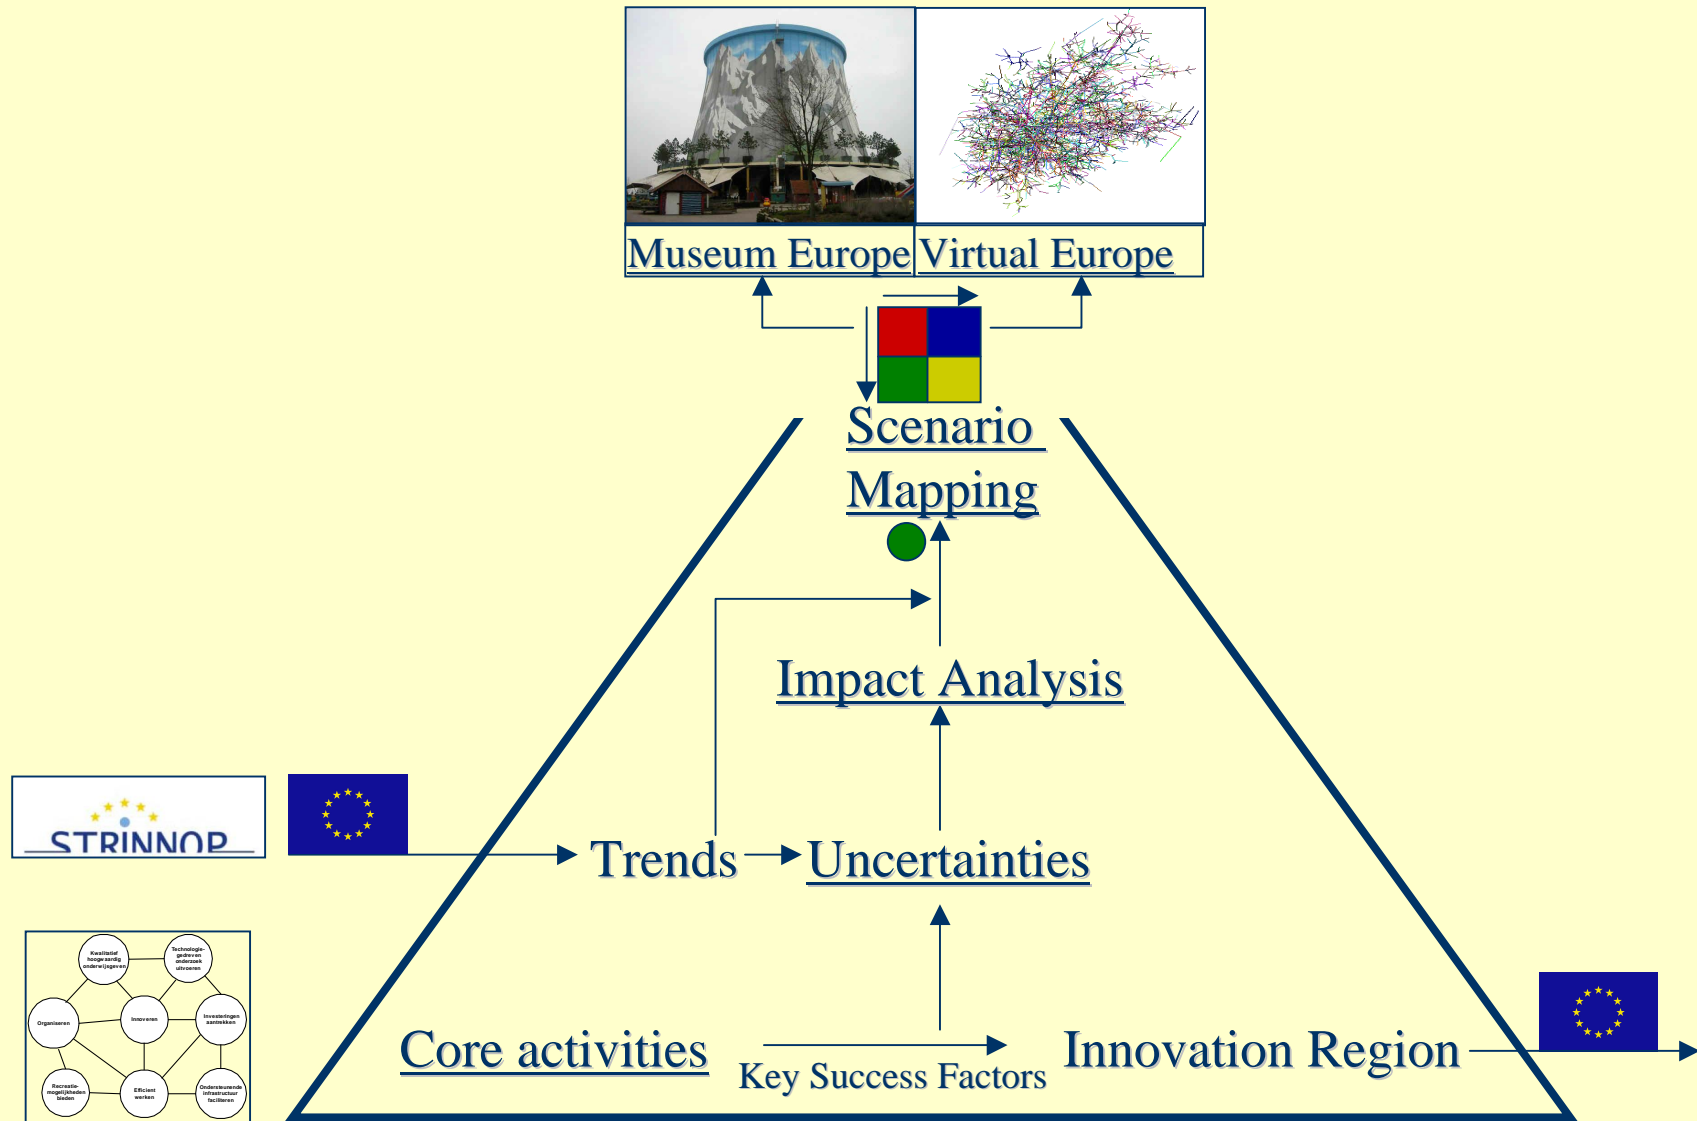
Museum Europe

Virtual Europe

Scenario Mapping

Impact Analysis

STRINNOP

Trends

Uncertainties

Kwalitatief hoogwaardig onderwijsgeven

Technologie-gedreven onderzoek uitvoeren

Organiseren

Innoveren

Investeringen aantrekken

Recreatie-mogelijkheden bieden

Efficient werken

Ondersteunende infrastructuur faciliteren

Core activities

Key Success Factors

Innovation Region